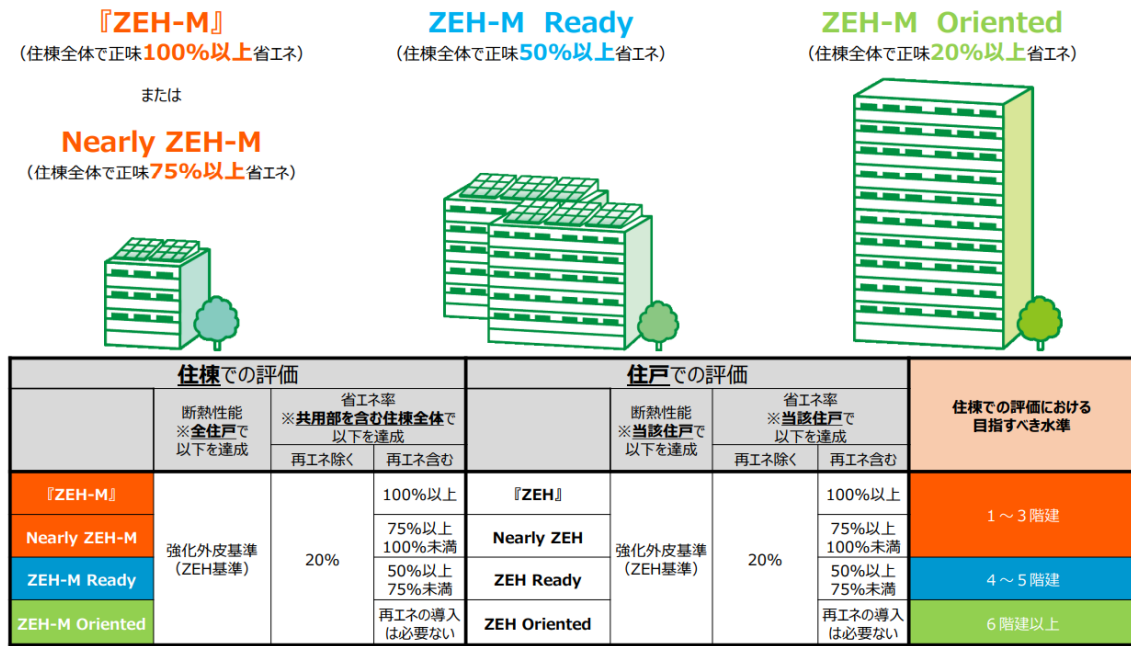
『ZEH-M』
（住棟全体で正味100%以上省エネ）

または

Nearly ZEH-M
（住棟全体で正味75%以上省エネ）

ZEH-M Ready
（住棟全体で正味50%以上省エネ）

ZEH-M Oriented
（住棟全体で正味20%以上省エネ）

| 住棟での評価 | | | | 住戸での評価 | | | | 住棟での評価における目指すべき水準 |
|---|---|---|---|---|---|---|---|---|
| | 断熱性能 ※全住戸で以下を達成 | 省エネ率 ※共用部を含む住棟全体で以下を達成 再エネ除く | 再エネ含む | | 断熱性能 ※当該住戸で以下を達成 | 省エネ率 ※当該住戸で以下を達成 再エネ除く | 再エネ含む | |
| 『ZEH-M』 | 強化外皮基準（ZEH基準） | 20% | 100%以上 | 『ZEH』 | 強化外皮基準（ZEH基準） | 20% | 100%以上 | 1～3階建 |
| Nearly ZEH-M | | | 75%以上 100%未満 | Nearly ZEH | | | 75%以上 100%未満 | |
| ZEH-M Ready | | | 50%以上 75%未満 | ZEH Ready | | | 50%以上 75%未満 | 4～5階建 |
| ZEH-M Oriented | | | 再エネの導入は必要ない | ZEH Oriented | | | 再エネの導入は必要ない | 6階建以上 |